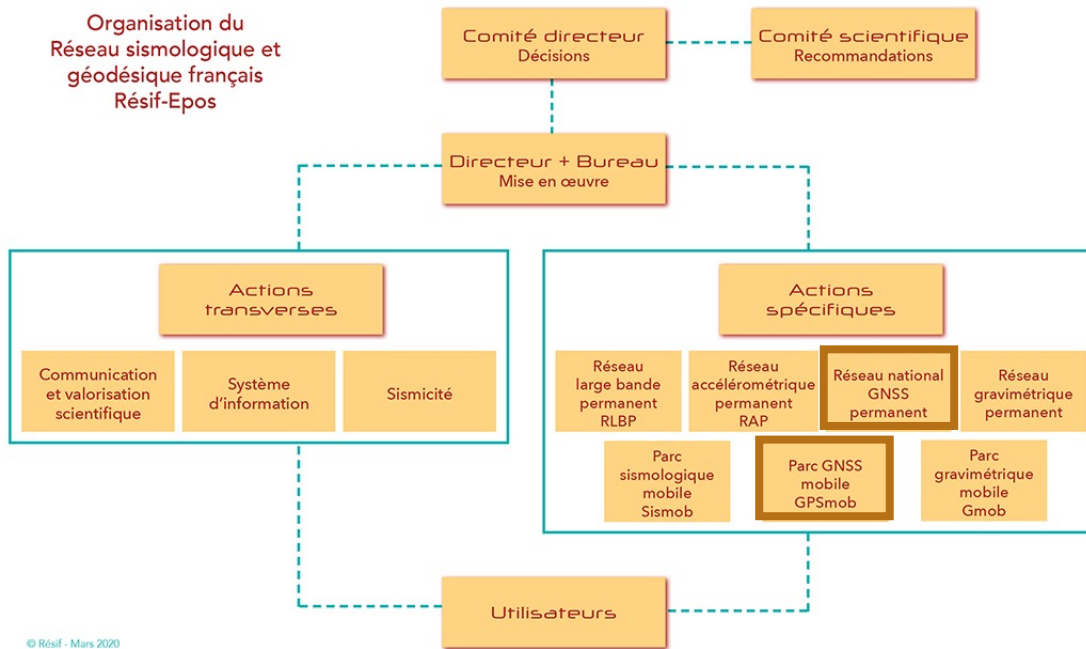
Organisation du Réseau sismologique et géodésique français Résif-Epos

Comité directeur
Décisions

Comité scientifique
Recommandations

Directeur + Bureau
Mise en œuvre

Actions transverses

Communication et valorisation scientifique

Système d'information

Sismicité

Actions spécifiques

Réseau large bande permanent RLBP

Réseau accélérométrique permanent RAP

Réseau national GNSS permanent

Réseau gravimétrique permanent

Parc sismologique mobile Sismob

Parc GNSS mobile GPSmob

Parc gravimétrique mobile Gmob

Utilisateurs

© Résif - Mars 2020